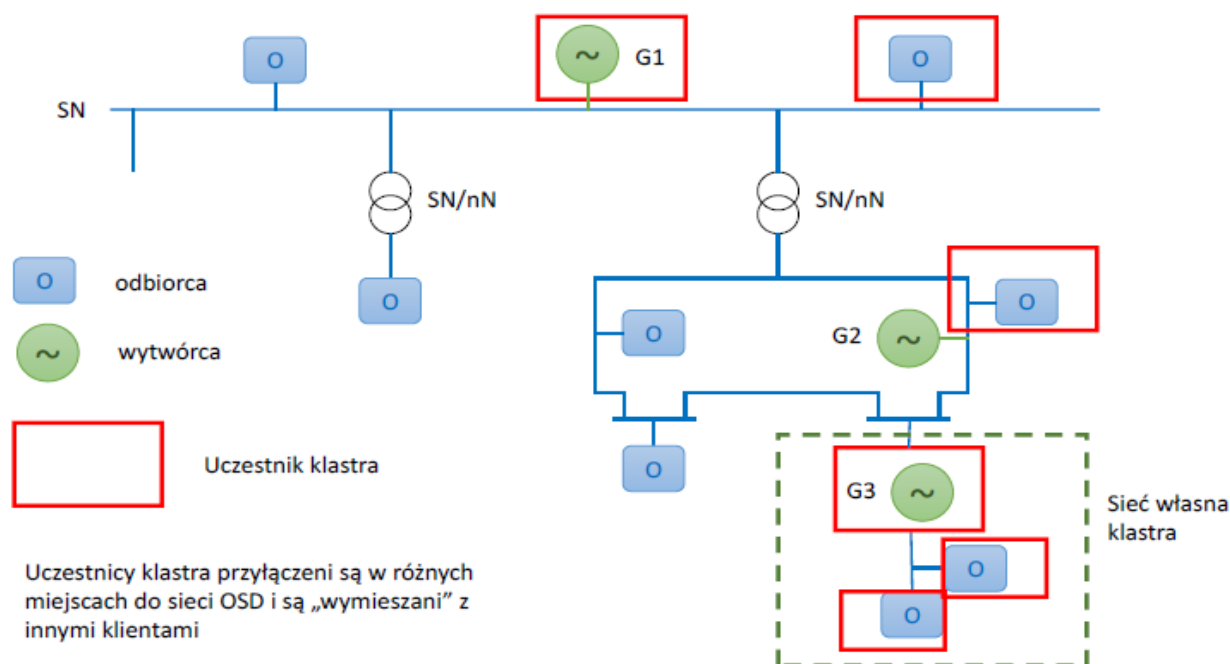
O

~ G1

O

SN

SN/nN

SN/nN

O odbiorca

~ wytwórca

Uczestnik klastra

O

O

O

G2 ~

O

O

G3 ~

O

O

Sieć własna klastra

Uczestnicy klastra przyłączeni są w różnych miejscach do sieci OSD i są „wymieszani" z innymi klientami